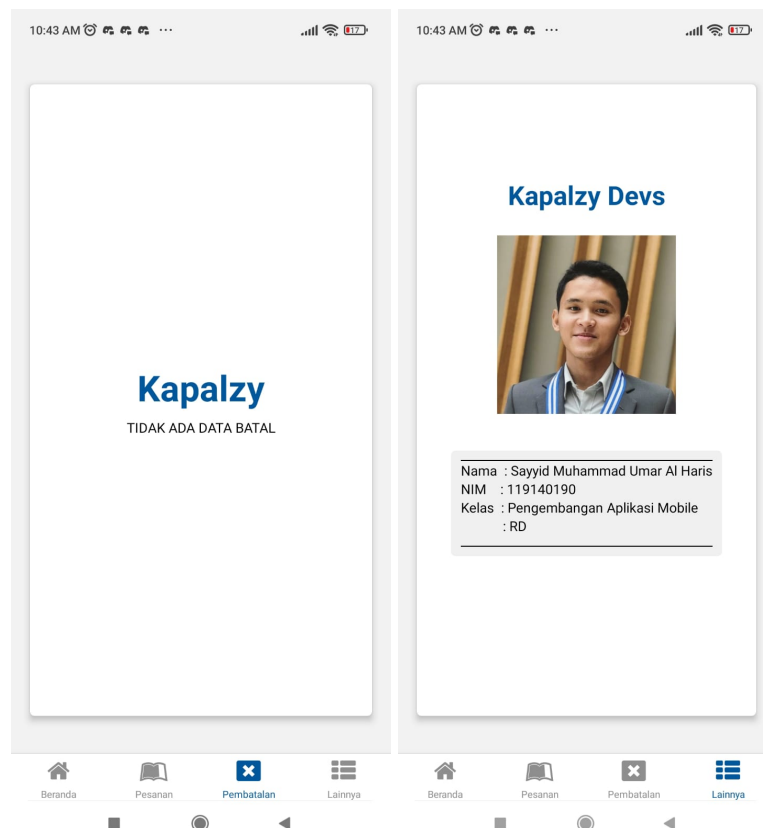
10:43 AM ... 17

Kapalzy

TIDAK ADA DATA BATAL

Beranda Pesanan Pembatalan Lainnya

10:43 AM ... 17

Kapalzy Devs

Nama : Sayyid Muhammad Umar Al Haris
NIM : 119140190
Kelas : Pengembangan Aplikasi Mobile
: RD

Beranda Pesanan Pembatalan Lainnya